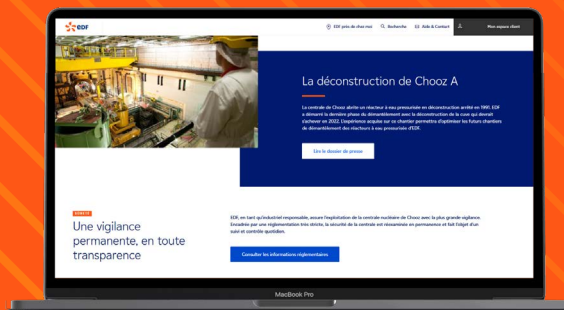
EDF

EDF près de chez moi
Recherche
Aide & Contact
Mon espace client

La déconstruction de Chooz A

La centrale de Chooz abrite un réacteur à eau pressurisée en déconstruction arrêté en 1991. EDF a démarré la dernière phase du démantèlement avec la déconstruction de la cuve qui devrait s'achever en 2022. L'expérience acquise sur ce chantier permettra d'optimiser les futurs chantiers de démantèlement des réacteurs à eau pressurisée d'EDF.

Lire le dossier de presse

SÛRETÉ

Une vigilance permanente, en toute transparence

EDF, en tant qu'industriel responsable, assure l'exploitation de la centrale nucléaire de Chooz avec la plus grande vigilance. Encadrée par une réglementation très stricte, la sécurité de la centrale est réexaminée en permanence et fait l'objet d'un suivi et contrôle quotidien.

Consulter les informations réglementaires

MacBook Pro